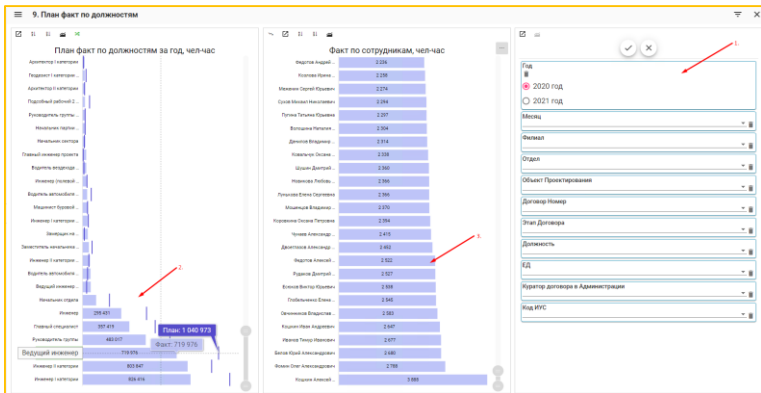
9. План факт по должностям

План факт по должностям за год, чел-час

Архитектор I категории
Геодезист I категории
Архитектор II категории
Подсобный рабочий 2...
Руководитель группы
Начальник партии
Начальник сектора
Главный инженер проекта
Водитель вездехода
Инженер (ручной)
Водитель автомобиля
Машинист буровой
Инженер I категории
Заведующий
Заместитель начальника
Инженер II категории
Водитель автомобиля
Ведущий инженер
Начальник отдела
Инженер
Главный специалист
Руководитель группы
Ведущий инженер
Инженер II категории
Инженер I категории

2.

298 431
357 415
483 017
719 976
803 947
924 616

План: 1 040 973
Факт: 719 976

Факт по сотрудникам, чел-час

Федотов Алексей ...
Усалова Ирина ...
Мамонов Сергей Юрьевич
Сухов Михаил Николаевич
Пугина Татьяна Юрьевна
Володина Наталья ...
Данилов Владимир ...
Ковальчук Оксана ...
Шушин Дмитрий ...
Новикова Любовь ...
Лукьянов Елена Сергеевна
Машиньев Владимир ...
Коровкина Оксана Петровна
Чунаев Александр ...
Джалтусова Александр...
Федотов Алексей ...
Рудаков Дмитрий ...
Есенов Виктор Юрьевич
Глобальнова Елена ...
Овчинникова Владислав ...
Кошкин Иван Андреевич
Иванов Тимур Иванович
Белов Юрий Александрович
Фомин Олег Александрович
Кошкин Алексей ...

2 234
2 258
2 274
2 294
2 297
2 304
2 314
2 338
2 360
2 366
2 366
2 370
2 394
2 415
2 462
2 522
2 527
2 508
2 545
2 583
2 647
2 677
2 680
2 766
3 660

3.

1.

Год
2020 год
2021 год
Месяц
Филиал
Отдел
Объект Проектирования
Договор Номер
Этап Договора
Должность
ЕД
Куратор договора в Администрации
Код ИУС